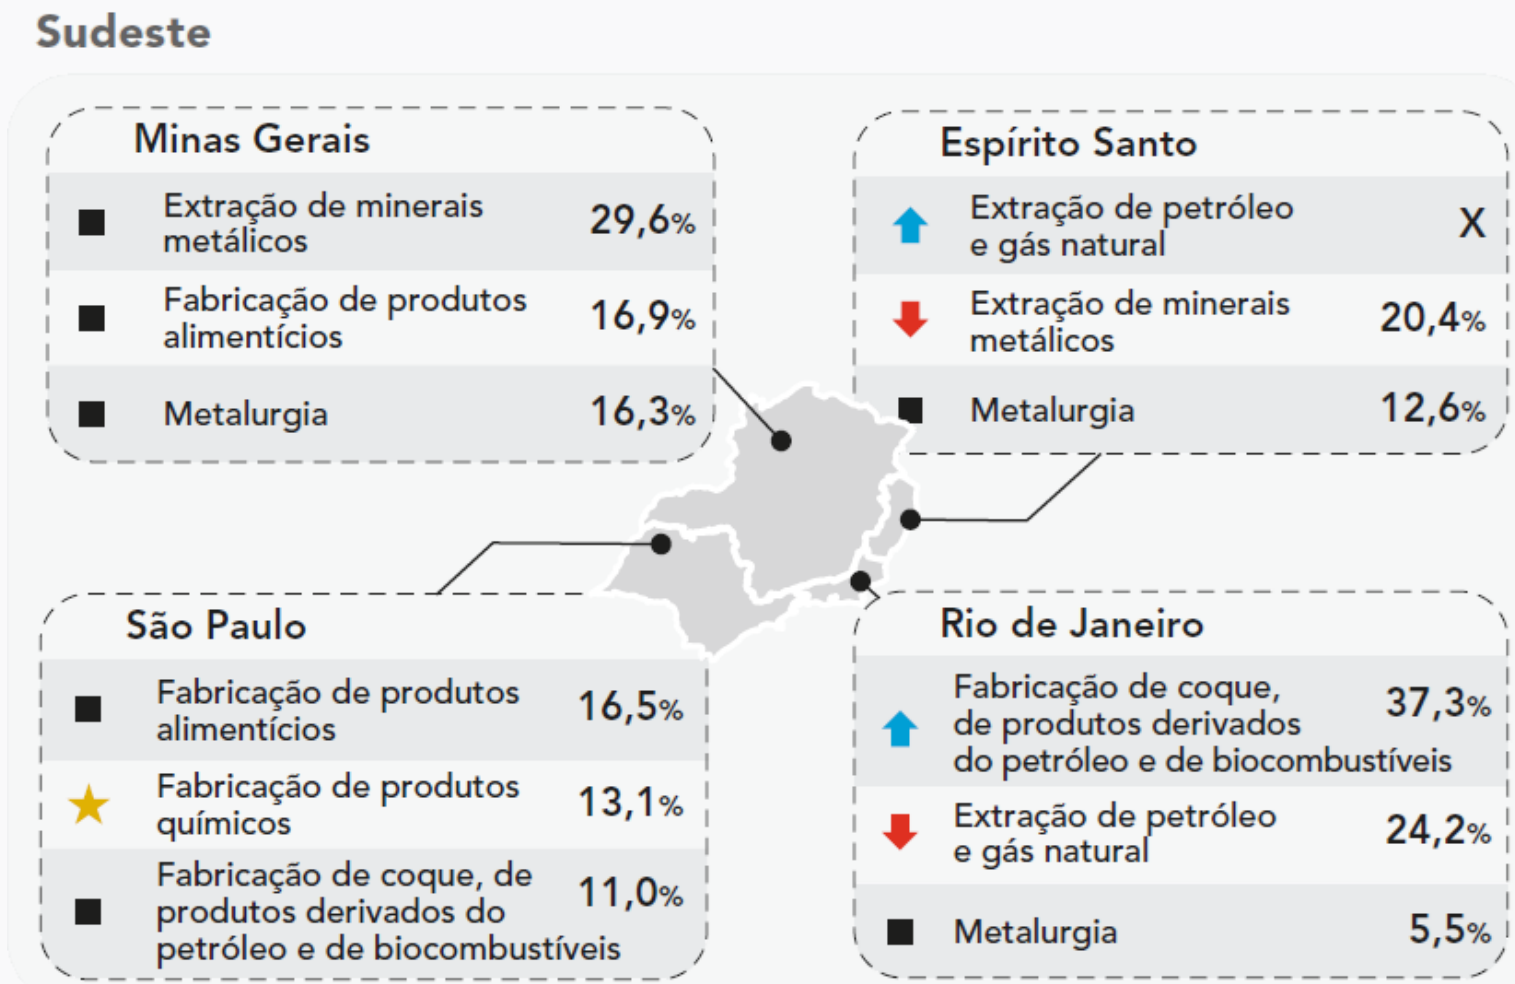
Sudeste

Minas Gerais

| | | |
|---|---|---|
| ■ | Extração de minerais metálicos | 29,6% |
| ■ | Fabricação de produtos alimentícios | 16,9% |
| ■ | Metalurgia | 16,3% |

Espírito Santo

| | | |
|---|---|---|
| ↑ | Extração de petróleo e gás natural | X |
| ↓ | Extração de minerais metálicos | 20,4% |
| ■ | Metalurgia | 12,6% |

São Paulo

| | | |
|---|---|---|
| ■ | Fabricação de produtos alimentícios | 16,5% |
| ★ | Fabricação de produtos químicos | 13,1% |
| ■ | Fabricação de coque, de produtos derivados do petróleo e de biocombustíveis | 11,0% |

Rio de Janeiro

| | | |
|---|---|---|
| ↑ | Fabricação de coque, de produtos derivados do petróleo e de biocombustíveis | 37,3% |
| ↓ | Extração de petróleo e gás natural | 24,2% |
| ■ | Metalurgia | 5,5% |